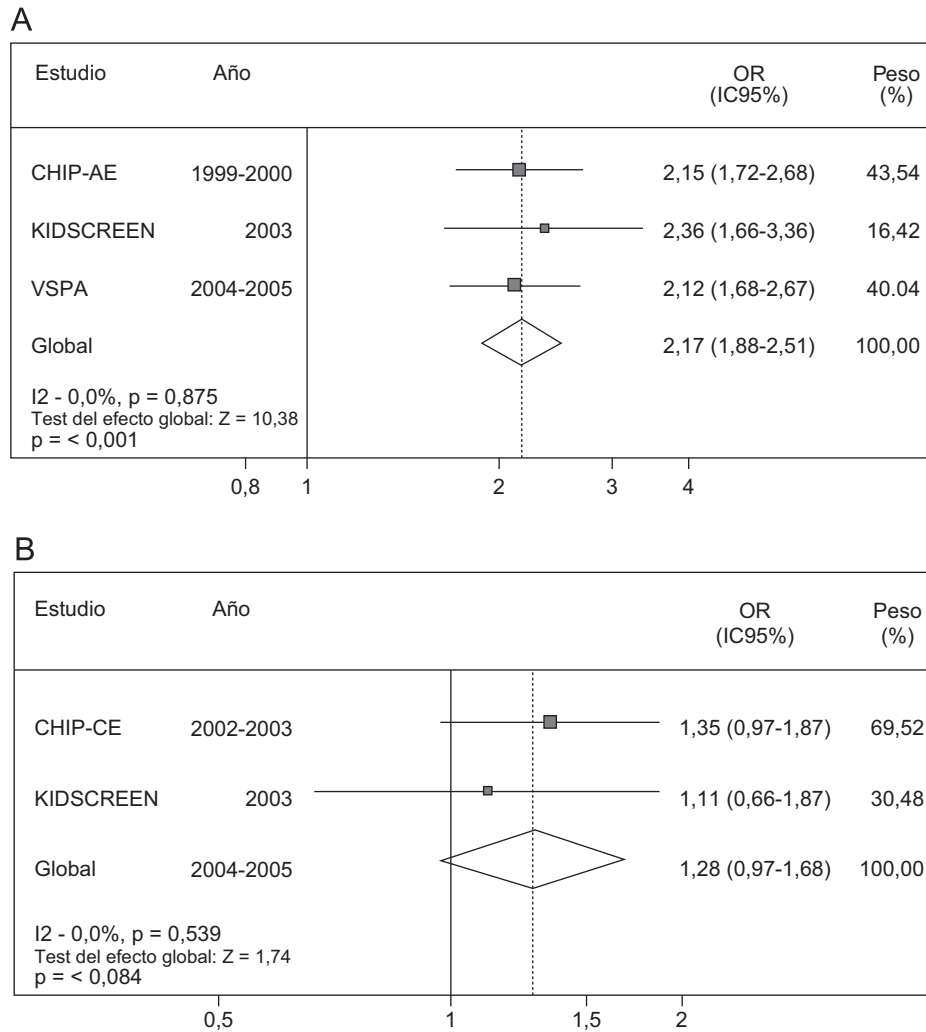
A

| Estudio | Año | OR (IC95%) | Peso (%) |
|---|---|---|---|
| CHIP-AE | 1999-2000 | 2,15 (1,72-2,68) | 43,54 |
| KIDSCREEN | 2003 | 2,36 (1,66-3,36) | 16,42 |
| VSPA | 2004-2005 | 2,12 (1,68-2,67) | 40.04 |
| Global | | 2,17 (1,88-2,51) | 100,00 |

I2 - 0,0%, p = 0,875
Test del efecto global: Z = 10,38
p = < 0,001

0,8 1 2 3 4

B

| Estudio | Año | OR (IC95%) | Peso (%) |
|---|---|---|---|
| CHIP-CE | 2002-2003 | 1,35 (0,97-1,87) | 69,52 |
| KIDSCREEN | 2003 | 1,11 (0,66-1,87) | 30,48 |
| Global | 2004-2005 | 1,28 (0,97-1,68) | 100,00 |

I2 - 0,0%, p = 0,539
Test del efecto global: Z = 1,74
p = < 0,084

0,5 1 1,5 2